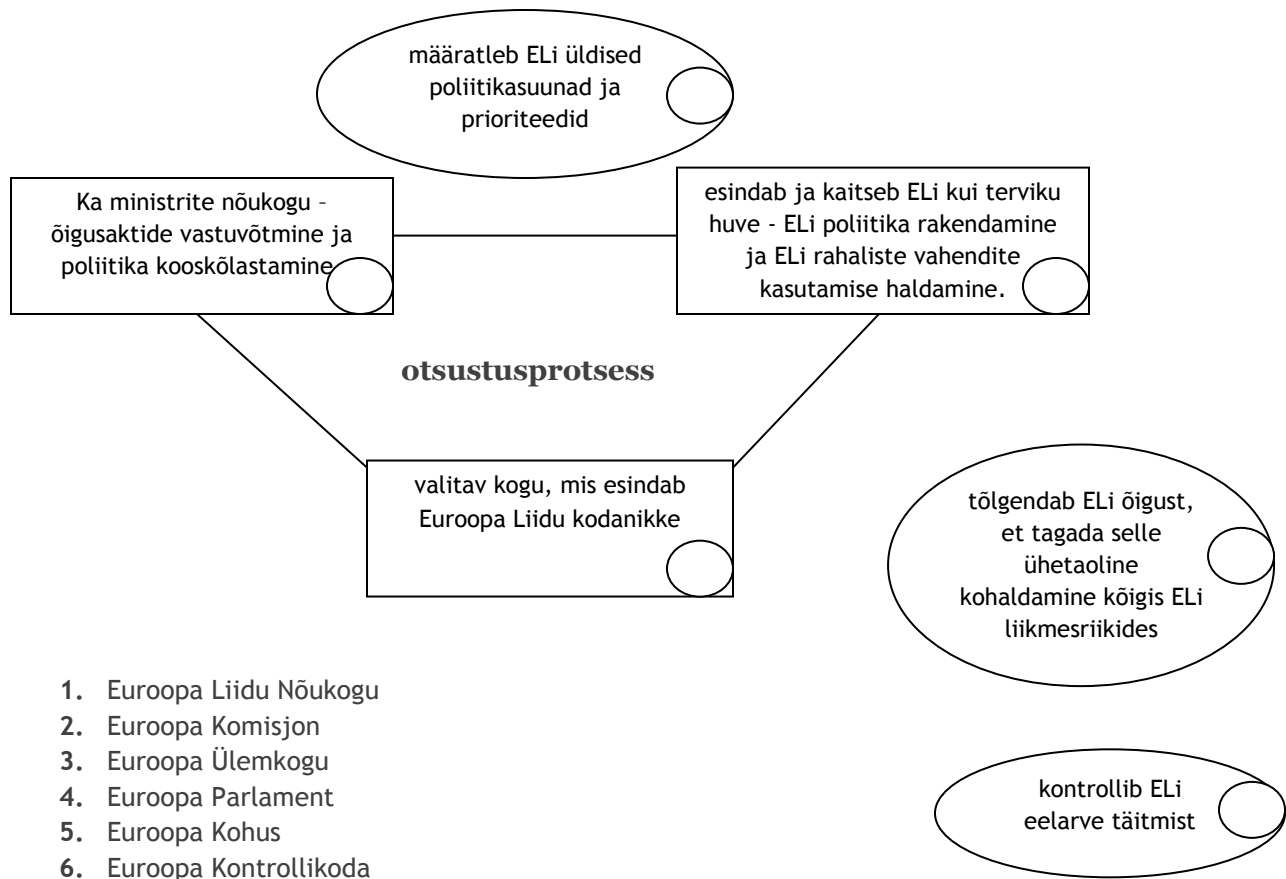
määratleb ELi üldised poliitikasuunad ja prioriteedid

Ka ministrite nõukogu – õigusaktide vastuvõtmine ja poliitika kooskõlastamine

esindab ja kaitseb ELi kui terviku huve - ELi poliitika rakendamine ja ELi rahaliste vahendite kasutamise haldamine.

otsustusprotsess

valitav kogu, mis esindab Euroopa Liidu kodanikke

tõlgendab ELi õigust, et tagada selle ühetaoline kohaldamine kõigis ELi liikmesriikides

1. Euroopa Liidu Nõukogu
2. Euroopa Komisjon
3. Euroopa Ülemkogu
4. Euroopa Parlament
5. Euroopa Kohus
6. Euroopa Kontrollikoda

kontrollib ELi eelarve täitmist